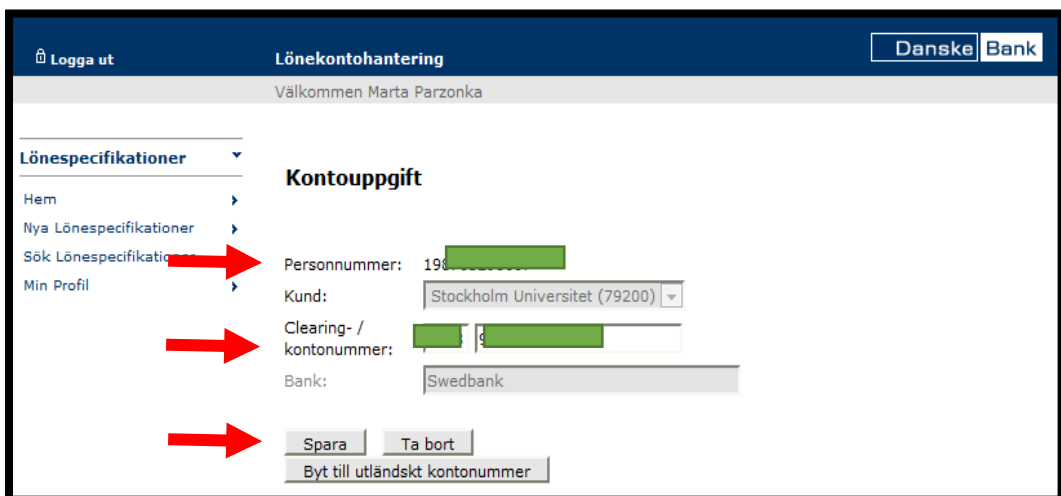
Logga ut

Lönekontohantering

Danske Bank

Välkommen Marta Parzonka

Lönespecifikationer

Hem

Nya Lönespecifikationer

Sök Lönespecifikationer

Min Profil

Kontouppgift

Personnummer: 198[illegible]

Kund: Stockholm Universitet (79200)

Clearing- / kontonummer: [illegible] 9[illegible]

Bank: Swedbank

Spara

Ta bort

Byt till utländskt kontonummer